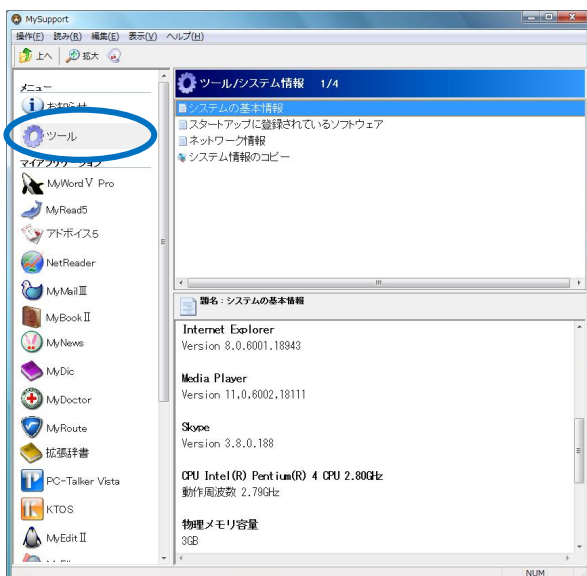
MySupport

操作(F) 読み(R) 編集(E) 表示(V) ヘルプ(H)

上へ 拡大

メニュー
お知らせ
ツール
マイアプリケーション
MyWord V Pro
MyRead5
アドボイス5
NetReader
MyMail III
MyBook II
MyNews
MyDic
MyDoctor
MyRoute
拡張辞書
PC-Talker Vista
KTOS
MyEdit II

ツール/システム情報 1/4

システムの基本情報
スタートアップに登録されているソフトウェア
ネットワーク情報
システム情報のコピー

題名：システムの基本情報

Internet Explorer
Version 8.0.6001.18943

Media Player
Version 11.0.6002.18111

Skype
Version 3.8.0.188

CPU Intel(R) Pentium(R) 4 CPU 2.80GHz
動作周波数 2.79GHz

物理メモリ容量
3GB

NUM